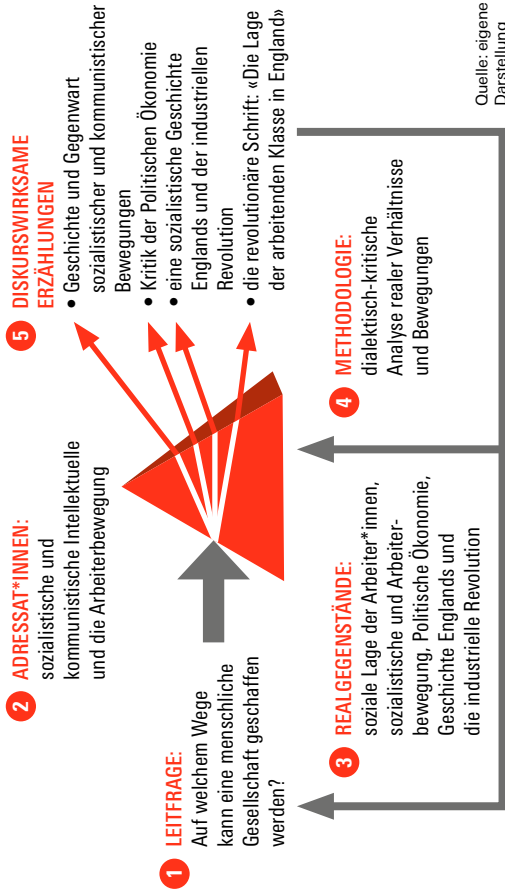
1 LEITFRAGE:
Auf welchem Wege kann eine menschliche Gesellschaft geschaffen werden?

2 ADRESSAT*INNEN:
sozialistische und kommunistische Intellektuelle und die Arbeiterbewegung

3 REALGEGENSTÄNDE:
soziale Lage der Arbeiter*innen, sozialistische und Arbeiterbewegung, Politische Ökonomie, Geschichte Englands und die industrielle Revolution

4 METHODOLOGIE:
dialektisch-kritische Analyse realer Verhältnisse und Bewegungen

5 DISKURSWIRKSAME ERZÄHLUNGEN
• Geschichte und Gegenwart sozialistischer und kommunistischer Bewegungen
• Kritik der Politischen Ökonomie
• eine sozialistische Geschichte Englands und der industriellen Revolution
• die revolutionäre Schrift: «Die Lage der arbeitenden Klasse in England»

Quelle: eigene Darstellung